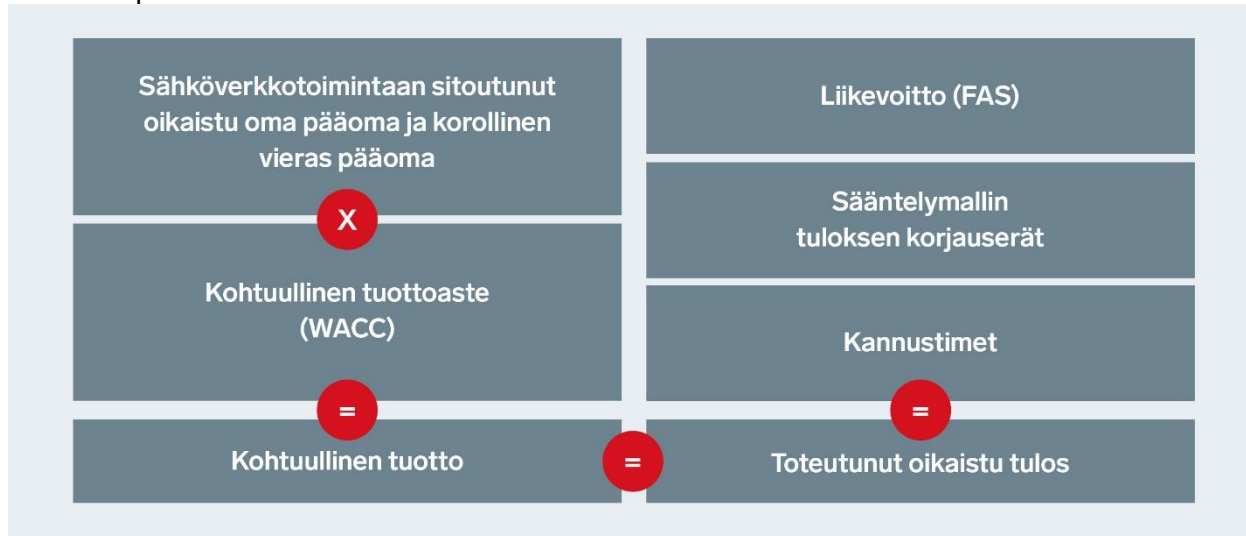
Sähköverkkotoimintaan sitoutunut oikaistu oma pääoma ja korollinen vieras pääoma

X

Kohtuullinen tuottoaste (WACC)

=

Kohtuullinen tuotto

=

Liikevoitto (FAS)

Sääntelymallin tuloksen korjauserät

Kannustimet

=

Toteutunut oikaistu tulos